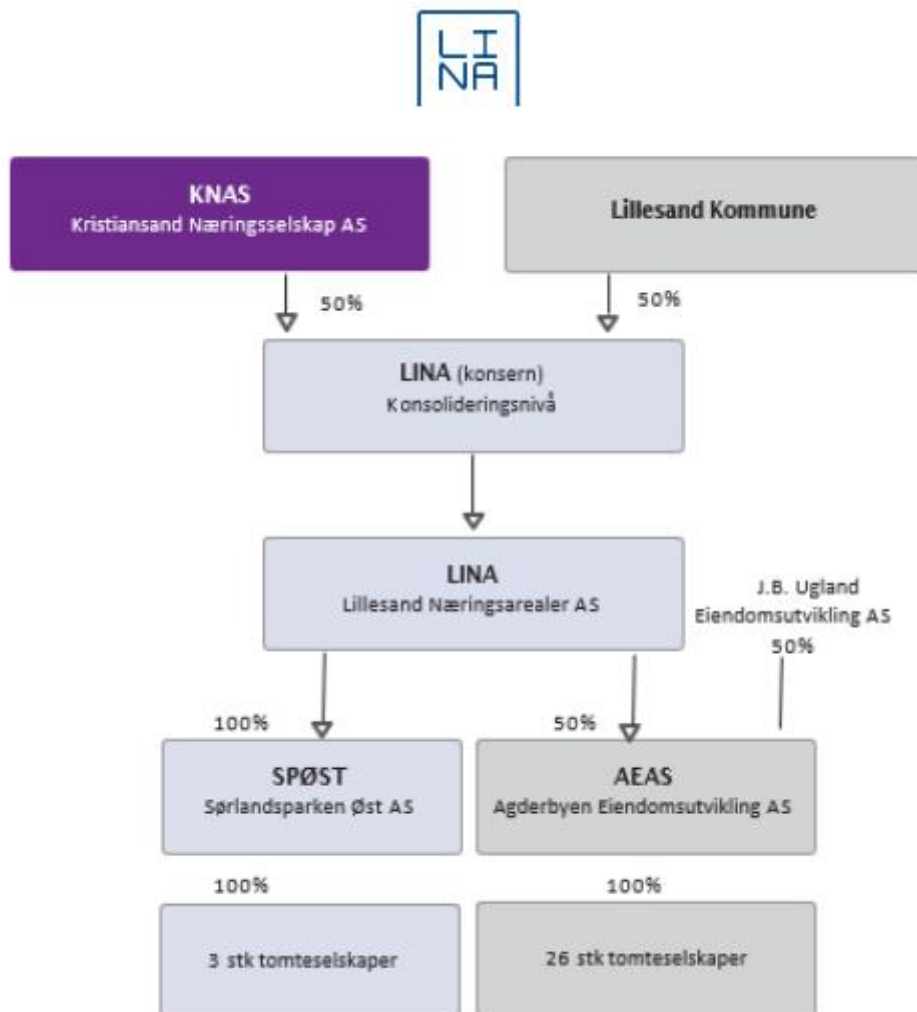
LI
NA

KNAS
Kristiansand Næringsselskap AS

Lillesand Kommune

50%

50%

LINA (konsern)
Konsolideringsnivå

LINA
Lillesand Næringsarealer AS

J.B. Ugland
Eiendomsutvikling AS
50%

100%

50%

SPØST
Sørlandsparken Øst AS

AEAS
Agderbyen Eiendomsutvikling AS

100%

100%

3 stk tomteselskaper

26 stk tomteselskaper